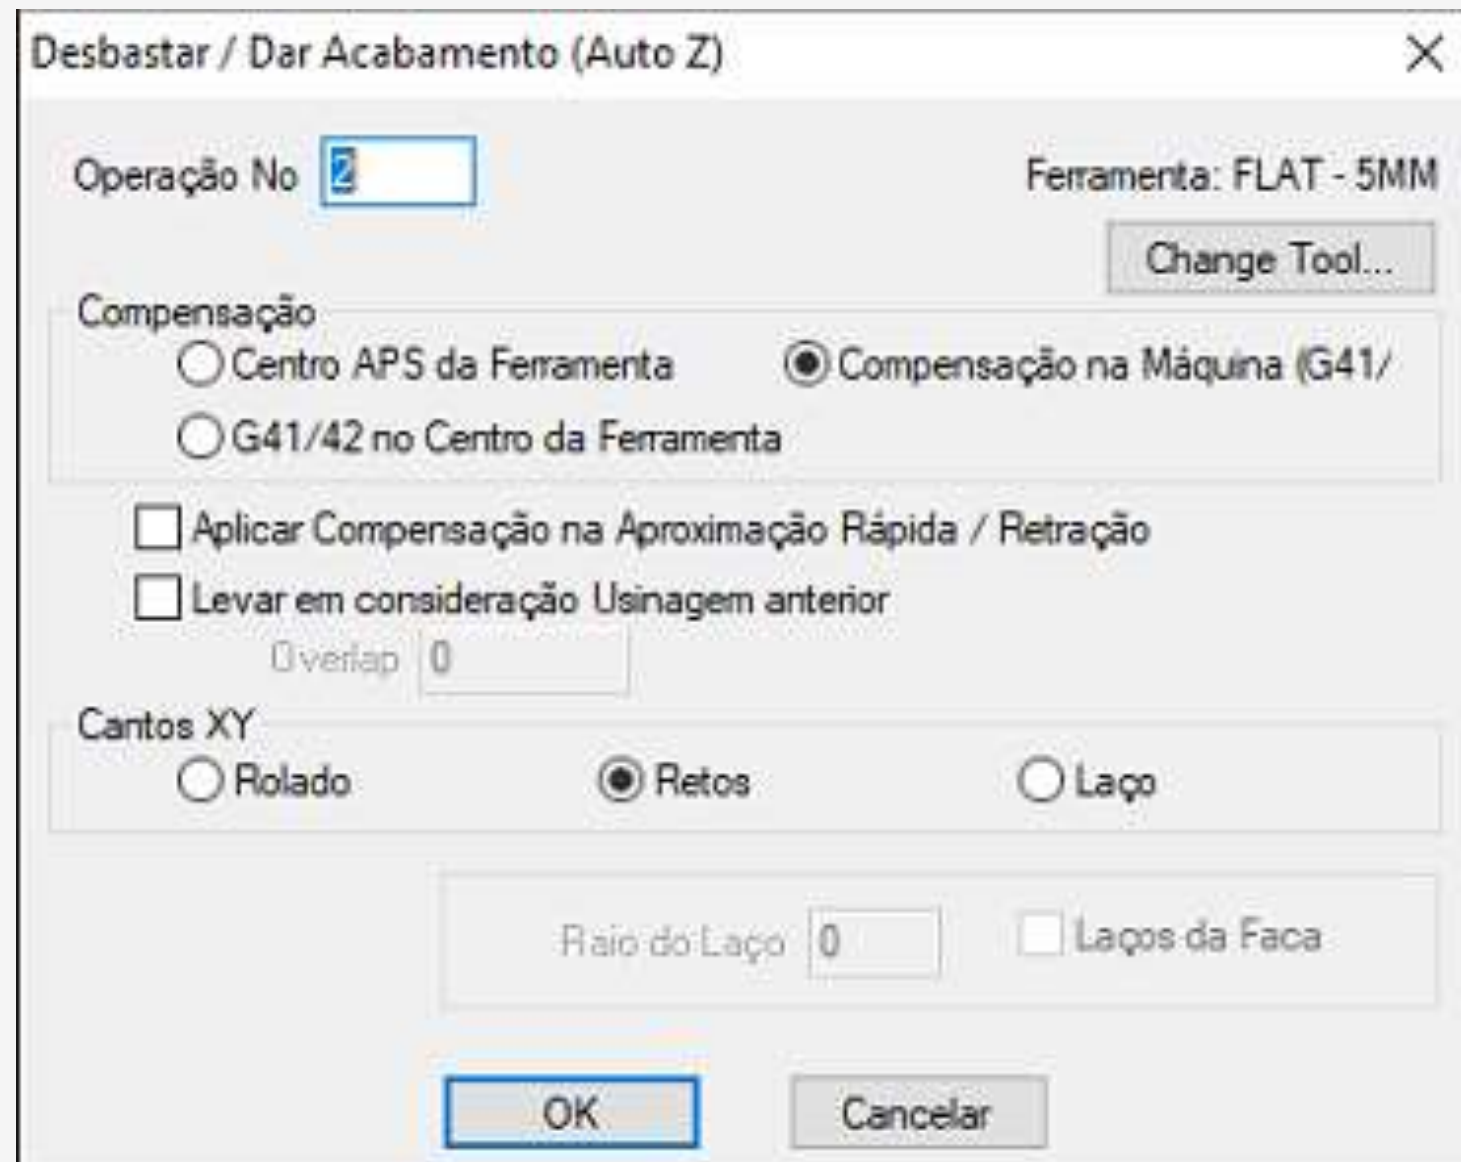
Desbastar / Dar Acabamento (Auto Z)

X

Operação No 2

Ferramenta: FLAT - 5MM

Change Tool...

Compensação

Centro APS da Ferramenta

Compensação na Máquina (G41/

G41/42 no Centro da Ferramenta

Aplicar Compensação na Aproximação Rápida / Retração

Levar em consideração Usinagem anterior

Overlap 0

Cantos XY

Rolado

Retos

Laço

Raio do Laço 0

Laços da Faca

OK

Cancelar